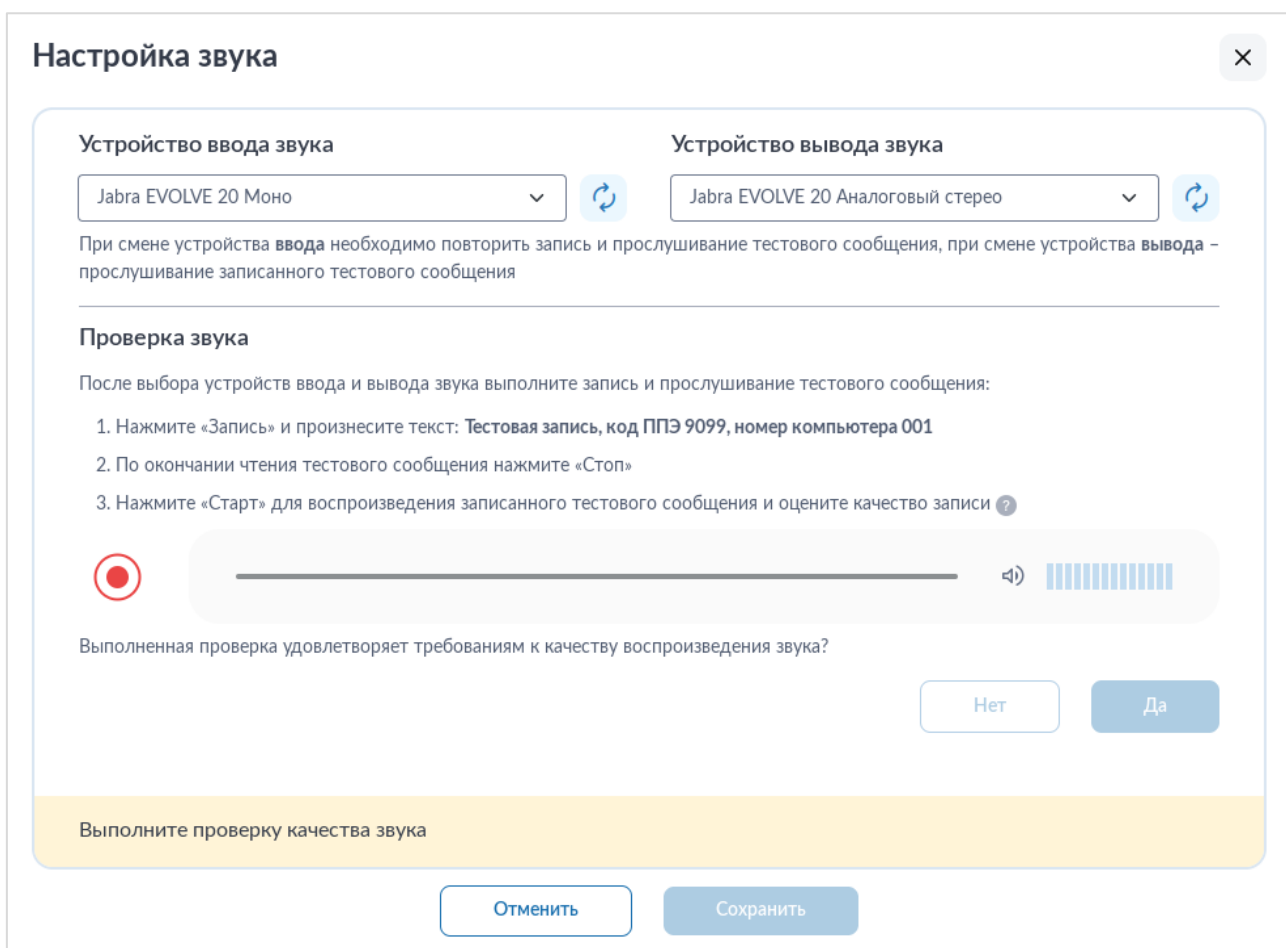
Настройка звука

×

Устройство ввода звука

Jabra EVOLVE 20 Моно

Устройство вывода звука

Jabra EVOLVE 20 Аналоговый стерео

При смене устройства **ввода** необходимо повторить запись и прослушивание тестового сообщения, при смене устройства **вывода** – прослушивание записанного тестового сообщения

Проверка звука

После выбора устройств ввода и вывода звука выполните запись и прослушивание тестового сообщения:

1. Нажмите «Запись» и произнесите текст: **Тестовая запись, код ППЭ 9099, номер компьютера 001**

2. По окончании чтения тестового сообщения нажмите «Стоп»

3. Нажмите «Старт» для воспроизведения записанного тестового сообщения и оцените качество записи ?

Выполненная проверка удовлетворяет требованиям к качеству воспроизведения звука?

Нет

Да

Выполните проверку качества звука

Отменить

Сохранить